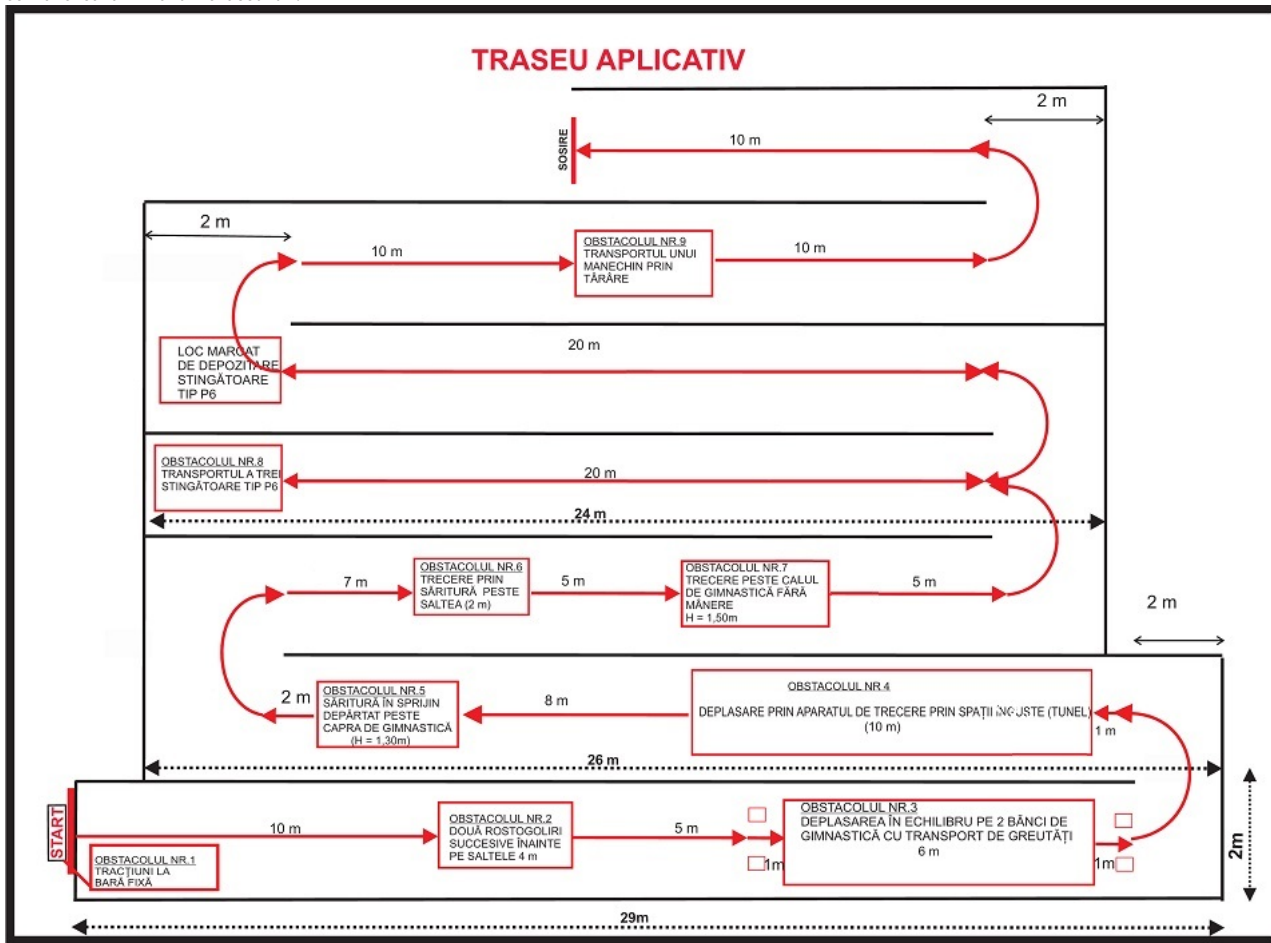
TRASEU APLICATIV

2 m

SOSIRE

10 m

2 m

10 m

OBSTACOLUL NR.9
TRANSPORTUL UNUI MANECHIN PRIN TÂRÂRE

10 m

LOC MARCAT DE DEPOZITARE STINGĂTOARE TIP P6

20 m

OBSTACOLUL NR.8
TRANSPORTUL A TREI STINGĂTOARE TIP P6

20 m

24 m

7 m

OBSTACOLUL NR.6
TRECERE PRIN SĂRITURĂ PESTE SALTEA (2 m)

5 m

OBSTACOLUL NR.7
TRECERE PESTE CALUL DE GIMNASTICĂ FĂRĂ MÂNERE
H = 1,50m

5 m

2 m

2 m

OBSTACOLUL NR.5
SĂRITURĂ ÎN SPRIJIN DEPĂRTAT PESTE CAPRA DE GIMNASTICĂ
(H = 1,30m)

8 m

OBSTACOLUL NR.4
DEPLASARE PRIN APARATUL DE TRECERE PRIN SPAȚII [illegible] (TUNEL)
(10 m)

1 m

26 m

START

10 m

OBSTACOLUL NR.1
TRACȚIUNI LA BARĂ FIXĂ

OBSTACOLUL NR.2
DOUĂ ROSTOGOLIRI SUCCESIVE ÎNAINTE PE SALTELE 4 m

5 m

1m

OBSTACOLUL NR.3
DEPLASAREA ÎN ECHILIBRU PE 2 BĂNCI DE GIMNASTICĂ CU TRANSPORT DE GREUTĂȚI
6 m

1m

2m

29m